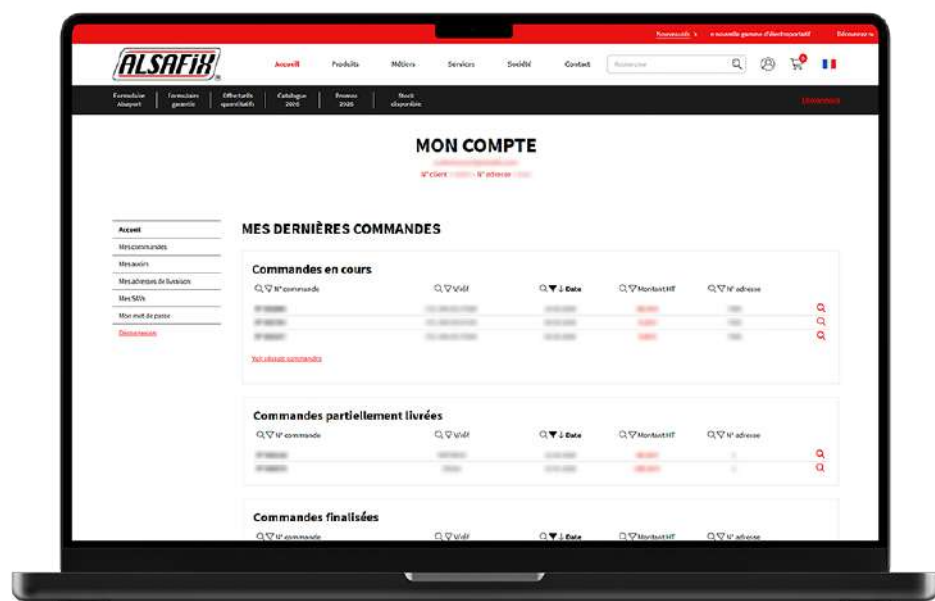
Nouveauté : la nouvelle gamme d'électroportatif Découvrez-la

ALSAFIX

Accueil Produits Métiers Services Société Contact Rechercher

Formulaire Alsapret | Formulaire garantie | Offre facile quantitative | Catalogue 2020 | Promos 2020 | Stock disponible

Déconnexion

MON COMPTE

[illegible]

N° client : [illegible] - N° adresse : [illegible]

Accueil
Mes commandes
Mes avoirs
Mes adresses de livraison
Mes SAVs
Mon mot de passe
Déconnexion

MES DERNIÈRES COMMANDES

Commandes en cours

| N° commande | V/réf | Date | Montant HT | N° adresse |
|---|---|---|---|---|
| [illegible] | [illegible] | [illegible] | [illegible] | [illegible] |
| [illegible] | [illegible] | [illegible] | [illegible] | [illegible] |
| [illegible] | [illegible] | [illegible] | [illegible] | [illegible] |

Voir plus de commandes

Commandes partiellement livrées

| N° commande | V/réf | Date | Montant HT | N° adresse |
|---|---|---|---|---|
| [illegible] | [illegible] | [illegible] | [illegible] | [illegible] |
| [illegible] | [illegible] | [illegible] | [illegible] | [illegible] |

Commandes finalisées

| N° commande | V/réf | Date | Montant HT | N° adresse |
|---|---|---|---|---|